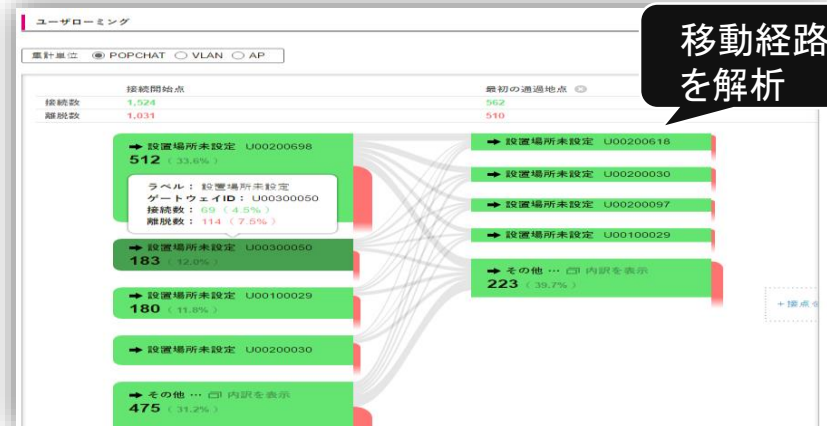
ユーザローミング

集計単位 ◉ POPCHAT ○ VLAN ○ AP

移動経路を解析

| | 接続開始点 | 最初の通過地点 |
|---|---|---|
| 接続数 | 1,524 | 562 |
| 離脱数 | 1,031 | 510 |

→ 設置場所未設定 U00200698
512 (33.6%)

ラベル：設置場所未設定
ゲートウェイID：U00300050
接続数：69 (4.5%)
離脱数：114 (7.5%)

→ 設置場所未設定 U00300050
183 (12.0%)

→ 設置場所未設定 U00100029
180 (11.8%)

→ 設置場所未設定 U00200030

→ その他 … 内訳を表示
475 (31.2%)

→ 設置場所未設定 U00200618

→ 設置場所未設定 U00200030

→ 設置場所未設定 U00200097

→ 設置場所未設定 U00100029

→ その他 … 内訳を表示
223 (39.7%)

＋接点 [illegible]